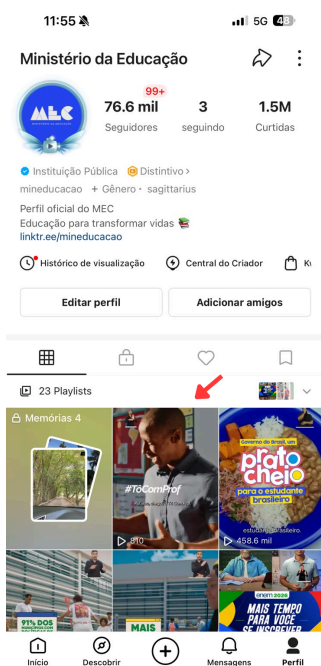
11:55

5G 48

Ministério da Educação

MEC

99+

76.6 mil
Seguidores

3
seguindo

1.5M
Curtidas

Instituição Pública · Distintivo ›

mineducacao + Gênero · sagittarius

Perfil oficial do MEC
Educação para transformar vidas
linktr.ee/mineducacao

Histórico de visualização

Central do Criador

Ku

Editar perfil

Adicionar amigos

23 Playlists

Memórias 4

#ToComProf

910

Governo do Brasil, um

prato cheio

para o estudante brasileiro

458.6 mil

91% DOS

MAIS

enem 2026

MAIS TEMPO PARA VOCÊ SE INSCREVER

Início

Descobrir

Mensagens

Perfil